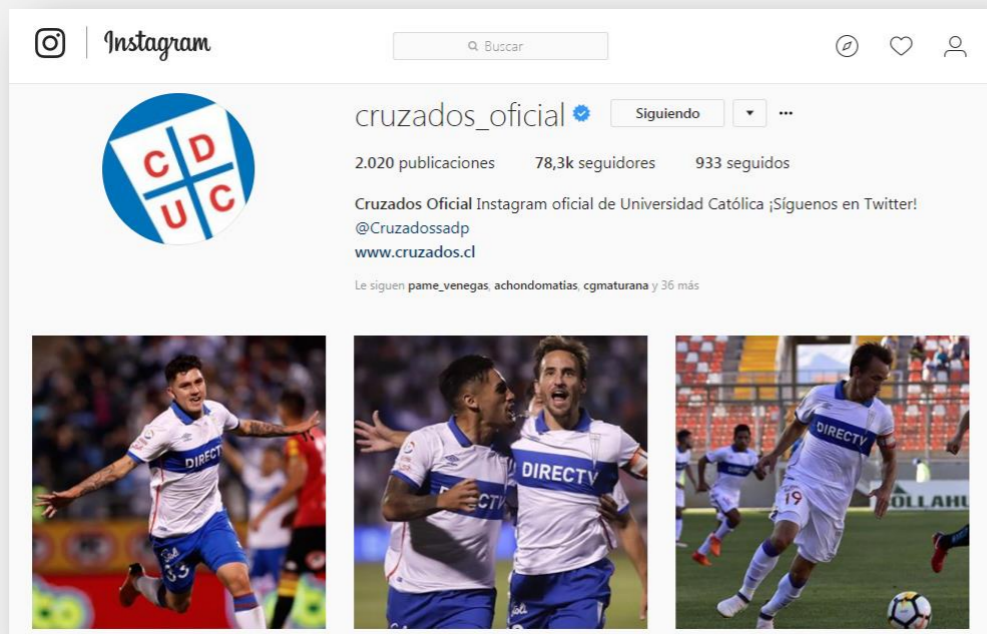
Instagram

Buscar

cruzados_oficial Siguiendo ▾ ···

2.020 publicaciones 78,3k seguidores 933 seguidos

**Cruzados Oficial** Instagram oficial de Universidad Católica ¡Síguenos en Twitter! @Cruzadossadp
www.cruzados.cl

Le siguen pame_venegas, achondomatias, cgmaturana y 36 más

C D U C

DIRECTV

DIRECTV

DIRECTV

DIRECTV

19

OLLAHU